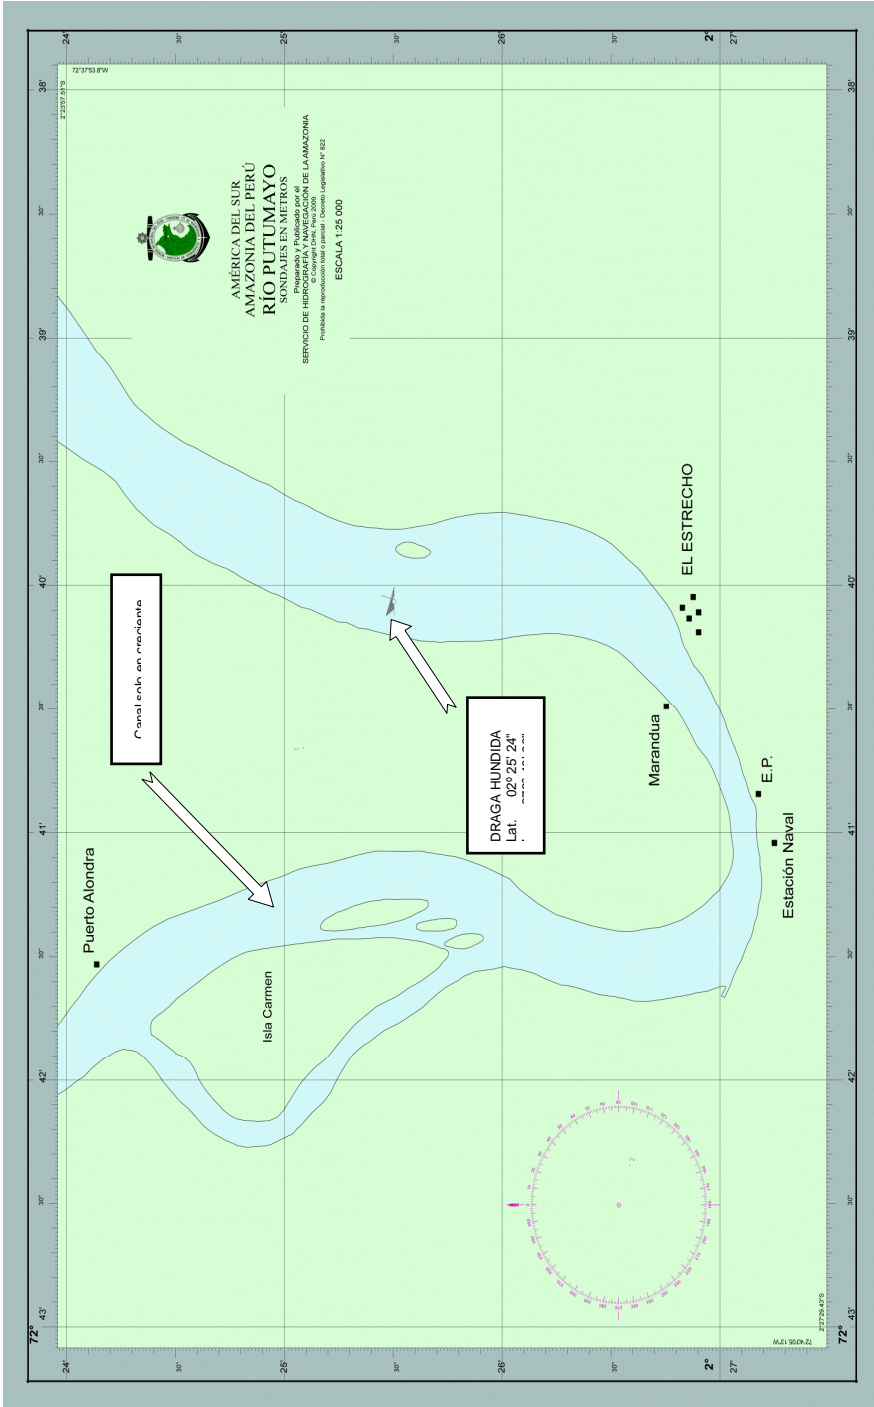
AMÉRICA DEL SUR
AMAZONIA DEL PERÚ
RÍO PUTUMAYO
SONDAJES EN METROS

Preparado y Publicado por el
SERVICIO DE HIDROGRAFÍA Y NAVEGACIÓN DE LA AMAZONIA
© Copyright DHN, Perú 2009
Prohibida la reproducción total o parcial - Decreto Legislativo N° 822

ESCALA 1:25 000

72°37'53.8"W
2°23'57.51"S

EL ESTRECHO

Marandua

E.P.

Estación Naval

Puerto Alondra

Isla Carmen

Canal sob en creciente

DRAGA HUNDIDA
Lat. 02º 25' 24"
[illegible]

2°27'29.43"S
72°43'05.13"W

24'
30'
25'
30'
26'
30'
2°
27'
38'
30'
39'
30'
40'
30'
41'
30'
42'
30'
43'
72°